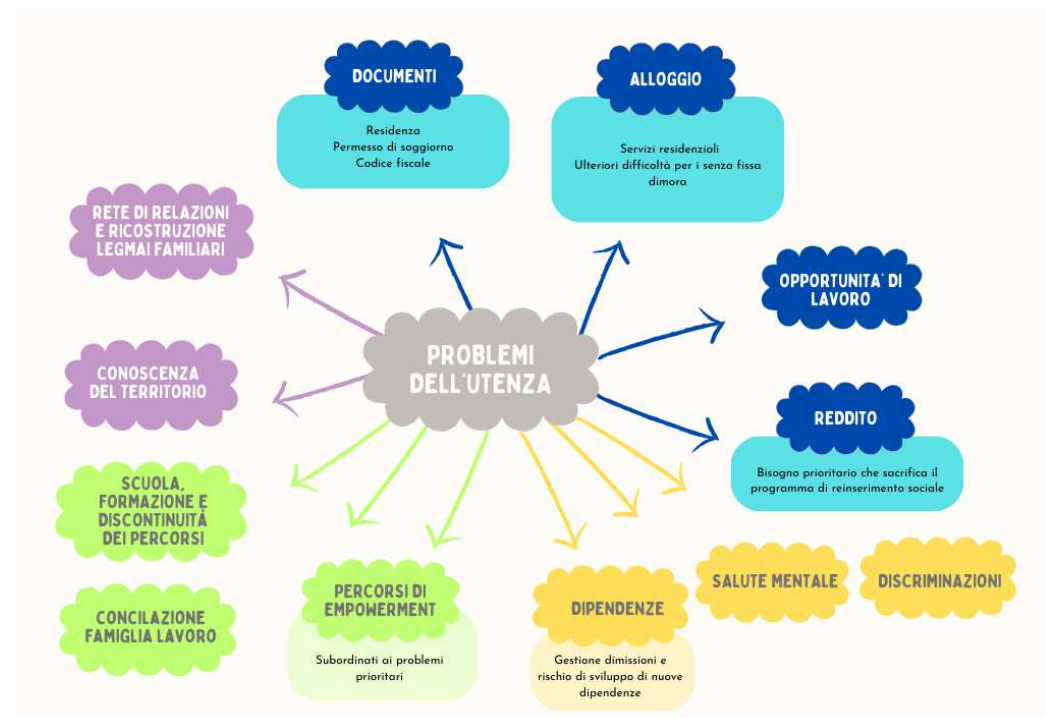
PROBLEMI DELL'UTENZA

DOCUMENTI

Residenza
Permesso di soggiorno
Codice fiscale

ALLOGGIO

Servizi residenziali
Ulteriori difficoltà per i senza fissa dimora

OPPORTUNITA' DI LAVORO

REDDITO

Bisogno prioritario che sacrifica il programma di reinserimento sociale

RETE DI RELAZIONI E RICOSTRUZIONE LEGMAI FAMILIARI

CONOSCENZA DEL TERRITORIO

SCUOLA, FORMAZIONE E DISCONTINUITÀ DEI PERCORSI

CONCILAZIONE FAMIGLIA LAVORO

PERCORSI DI EMPOWERMENT

Subordinati ai problemi prioritari

DIPENDENZE

Gestione dimissioni e rischio di sviluppo di nuove dipendenze

SALUTE MENTALE

DISCRIMINAZIONI